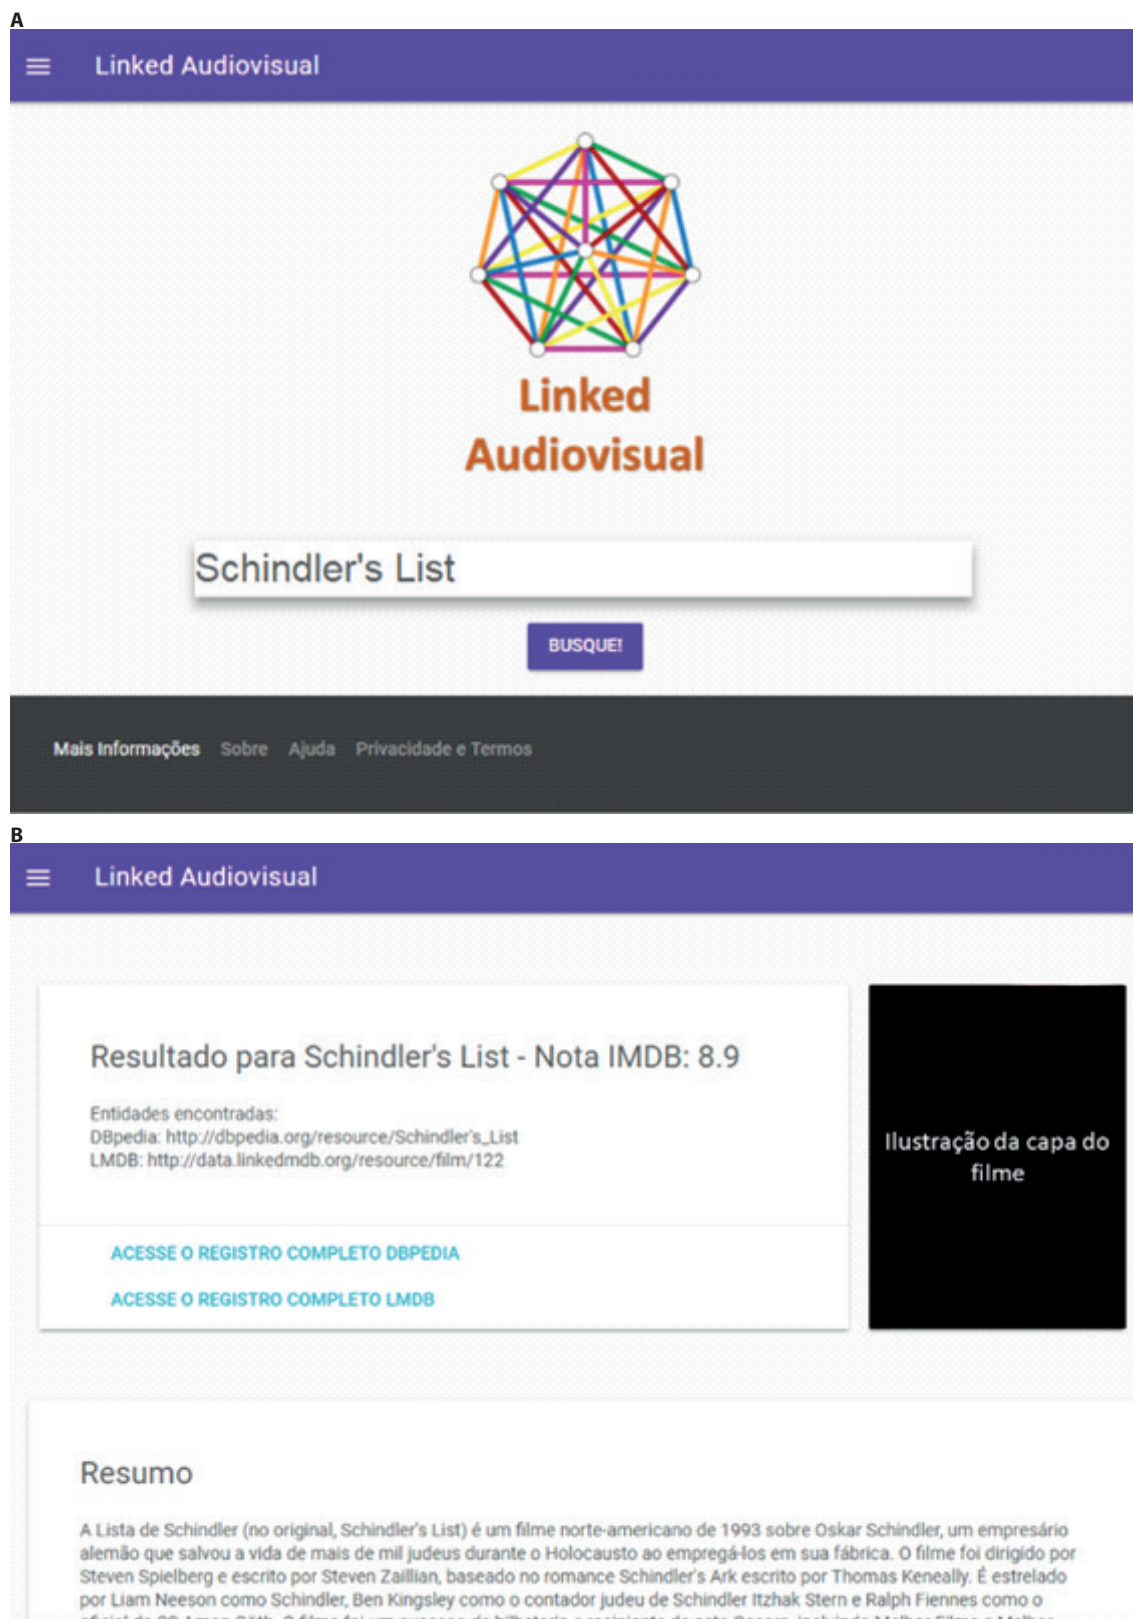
A

Linked Audiovisual

Linked Audiovisual

Schindler's List

BUSQUE!

Mais Informações Sobre Ajuda Privacidade e Termos

B

Linked Audiovisual

Resultado para Schindler's List - Nota IMDB: 8.9

Entidades encontradas:
DBpedia: http://dbpedia.org/resource/Schindler's_List
LMDB: http://data.linkedmdb.org/resource/film/122

ACESSE O REGISTRO COMPLETO DBPEDIA

ACESSE O REGISTRO COMPLETO LMDB

Ilustração da capa do filme

Resumo

A Lista de Schindler (no original, Schindler's List) é um filme norte-americano de 1993 sobre Oskar Schindler, um empresário alemão que salvou a vida de mais de mil judeus durante o Holocausto ao empregá-los em sua fábrica. O filme foi dirigido por Steven Spielberg e escrito por Steven Zaillian, baseado no romance Schindler's Ark escrito por Thomas Keneally. É estrelado por Liam Neeson como Schindler, Ben Kingsley como o contador judeu de Schindler Itzhak Stern e Ralph Fiennes como o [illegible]